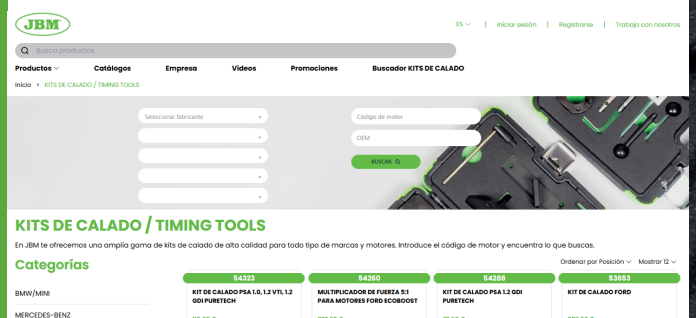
JBM

ES | Iniciar sesión | Registrarse | Trabaja con nosotros

Busca productos

Productos | Catálogos | Empresa | Videos | Promociones | Buscador KITS DE CALADO

Inicio > KITS DE CALADO / TIMING TOOLS

Seleccionar fabricante

Código de motor

OEM

BUSCAR

KITS DE CALADO / TIMING TOOLS

En JBM te ofrecemos una amplia gama de kits de calado de alta calidad para todo tipo de marcas y motores. Introduce el código de motor y encuentra lo que buscas.

Categorías

Ordenar por Posición | Mostrar 12

BMW/MINI

MERCEDES-BENZ

54323
KIT DE CALADO PSA 1.0, 1.2 VTI, 1.2 GDI PURETECH

54260
MULTIPLICADOR DE FUERZA 5:1 PARA MOTORES FORD ECOBOOST

54288
KIT DE CALADO PSA 1.2 GDI PURETECH

53653
KIT DE CALADO FORD

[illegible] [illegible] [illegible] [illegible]